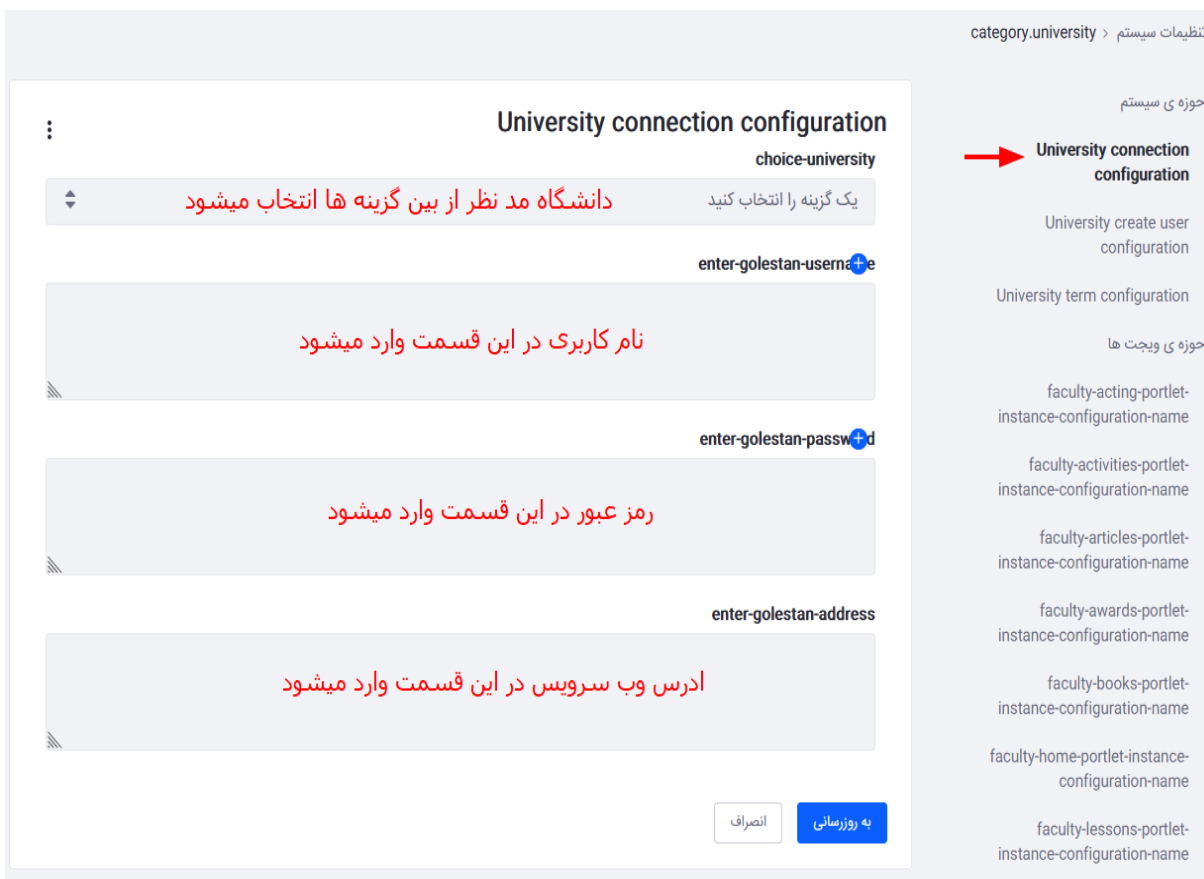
تنظیمات سیستم < category.university

حوزه ی سیستم

University connection configuration

University create user configuration

University term configuration

حوزه ی ویجت ها

faculty-acting-portlet-instance-configuration-name

faculty-activities-portlet-instance-configuration-name

faculty-articles-portlet-instance-configuration-name

faculty-awards-portlet-instance-configuration-name

faculty-books-portlet-instance-configuration-name

faculty-home-portlet-instance-configuration-name

faculty-lessons-portlet-instance-configuration-name

University connection configuration

choice-university

یک گزینه را انتخاب کنید

دانشگاه مد نظر از بین گزینه ها انتخاب میشود

enter-golestan-username

نام کاربری در این قسمت وارد میشود

enter-golestan-password

رمز عبور در این قسمت وارد میشود

enter-golestan-address

ادرس وب سرویس در این قسمت وارد میشود

به روزرسانی

انصراف